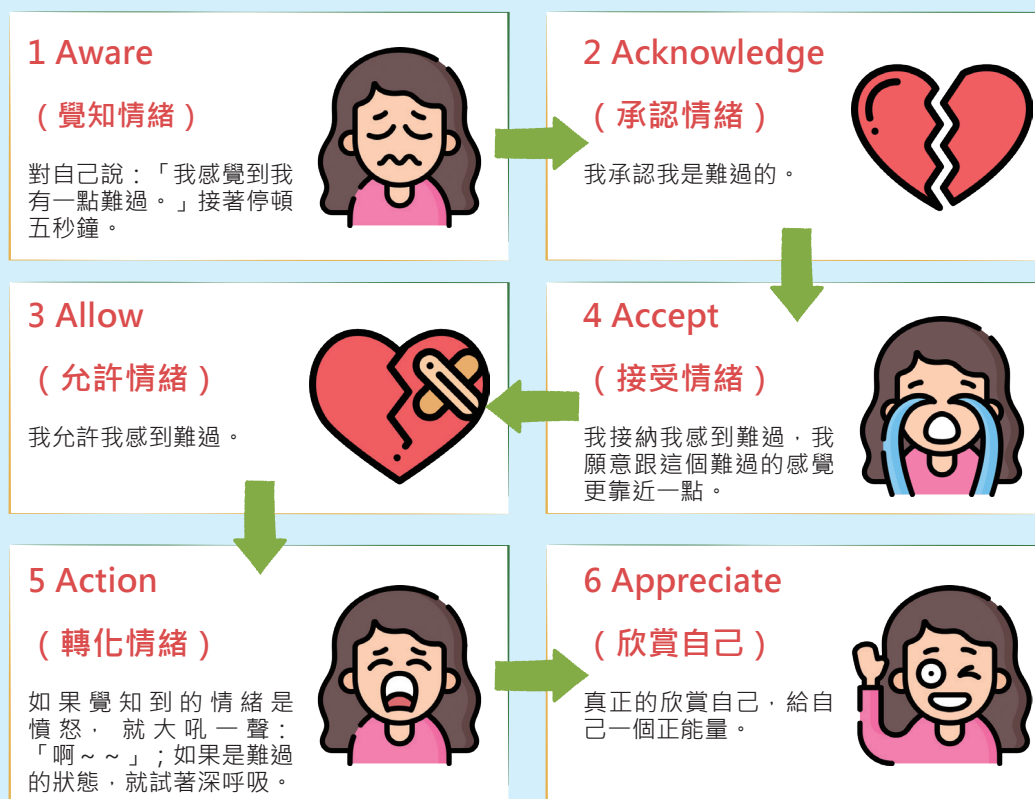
1 Aware

（覺知情緒）

對自己說：「我感覺到我有一點難過。」接著停頓五秒鐘。

2 Acknowledge

（承認情緒）

我承認我是難過的。

3 Allow

（允許情緒）

我允許我感到難過。

4 Accept

（接受情緒）

我接納我感到難過，我願意跟這個難過的感覺更靠近一點。

5 Action

（轉化情緒）

如果覺知到的情緒是憤怒， 就大吼一聲：「啊～～」；如果是難過的狀態，就試著深呼吸。

6 Appreciate

（欣賞自己）

真正的欣賞自己，給自己一個正能量。